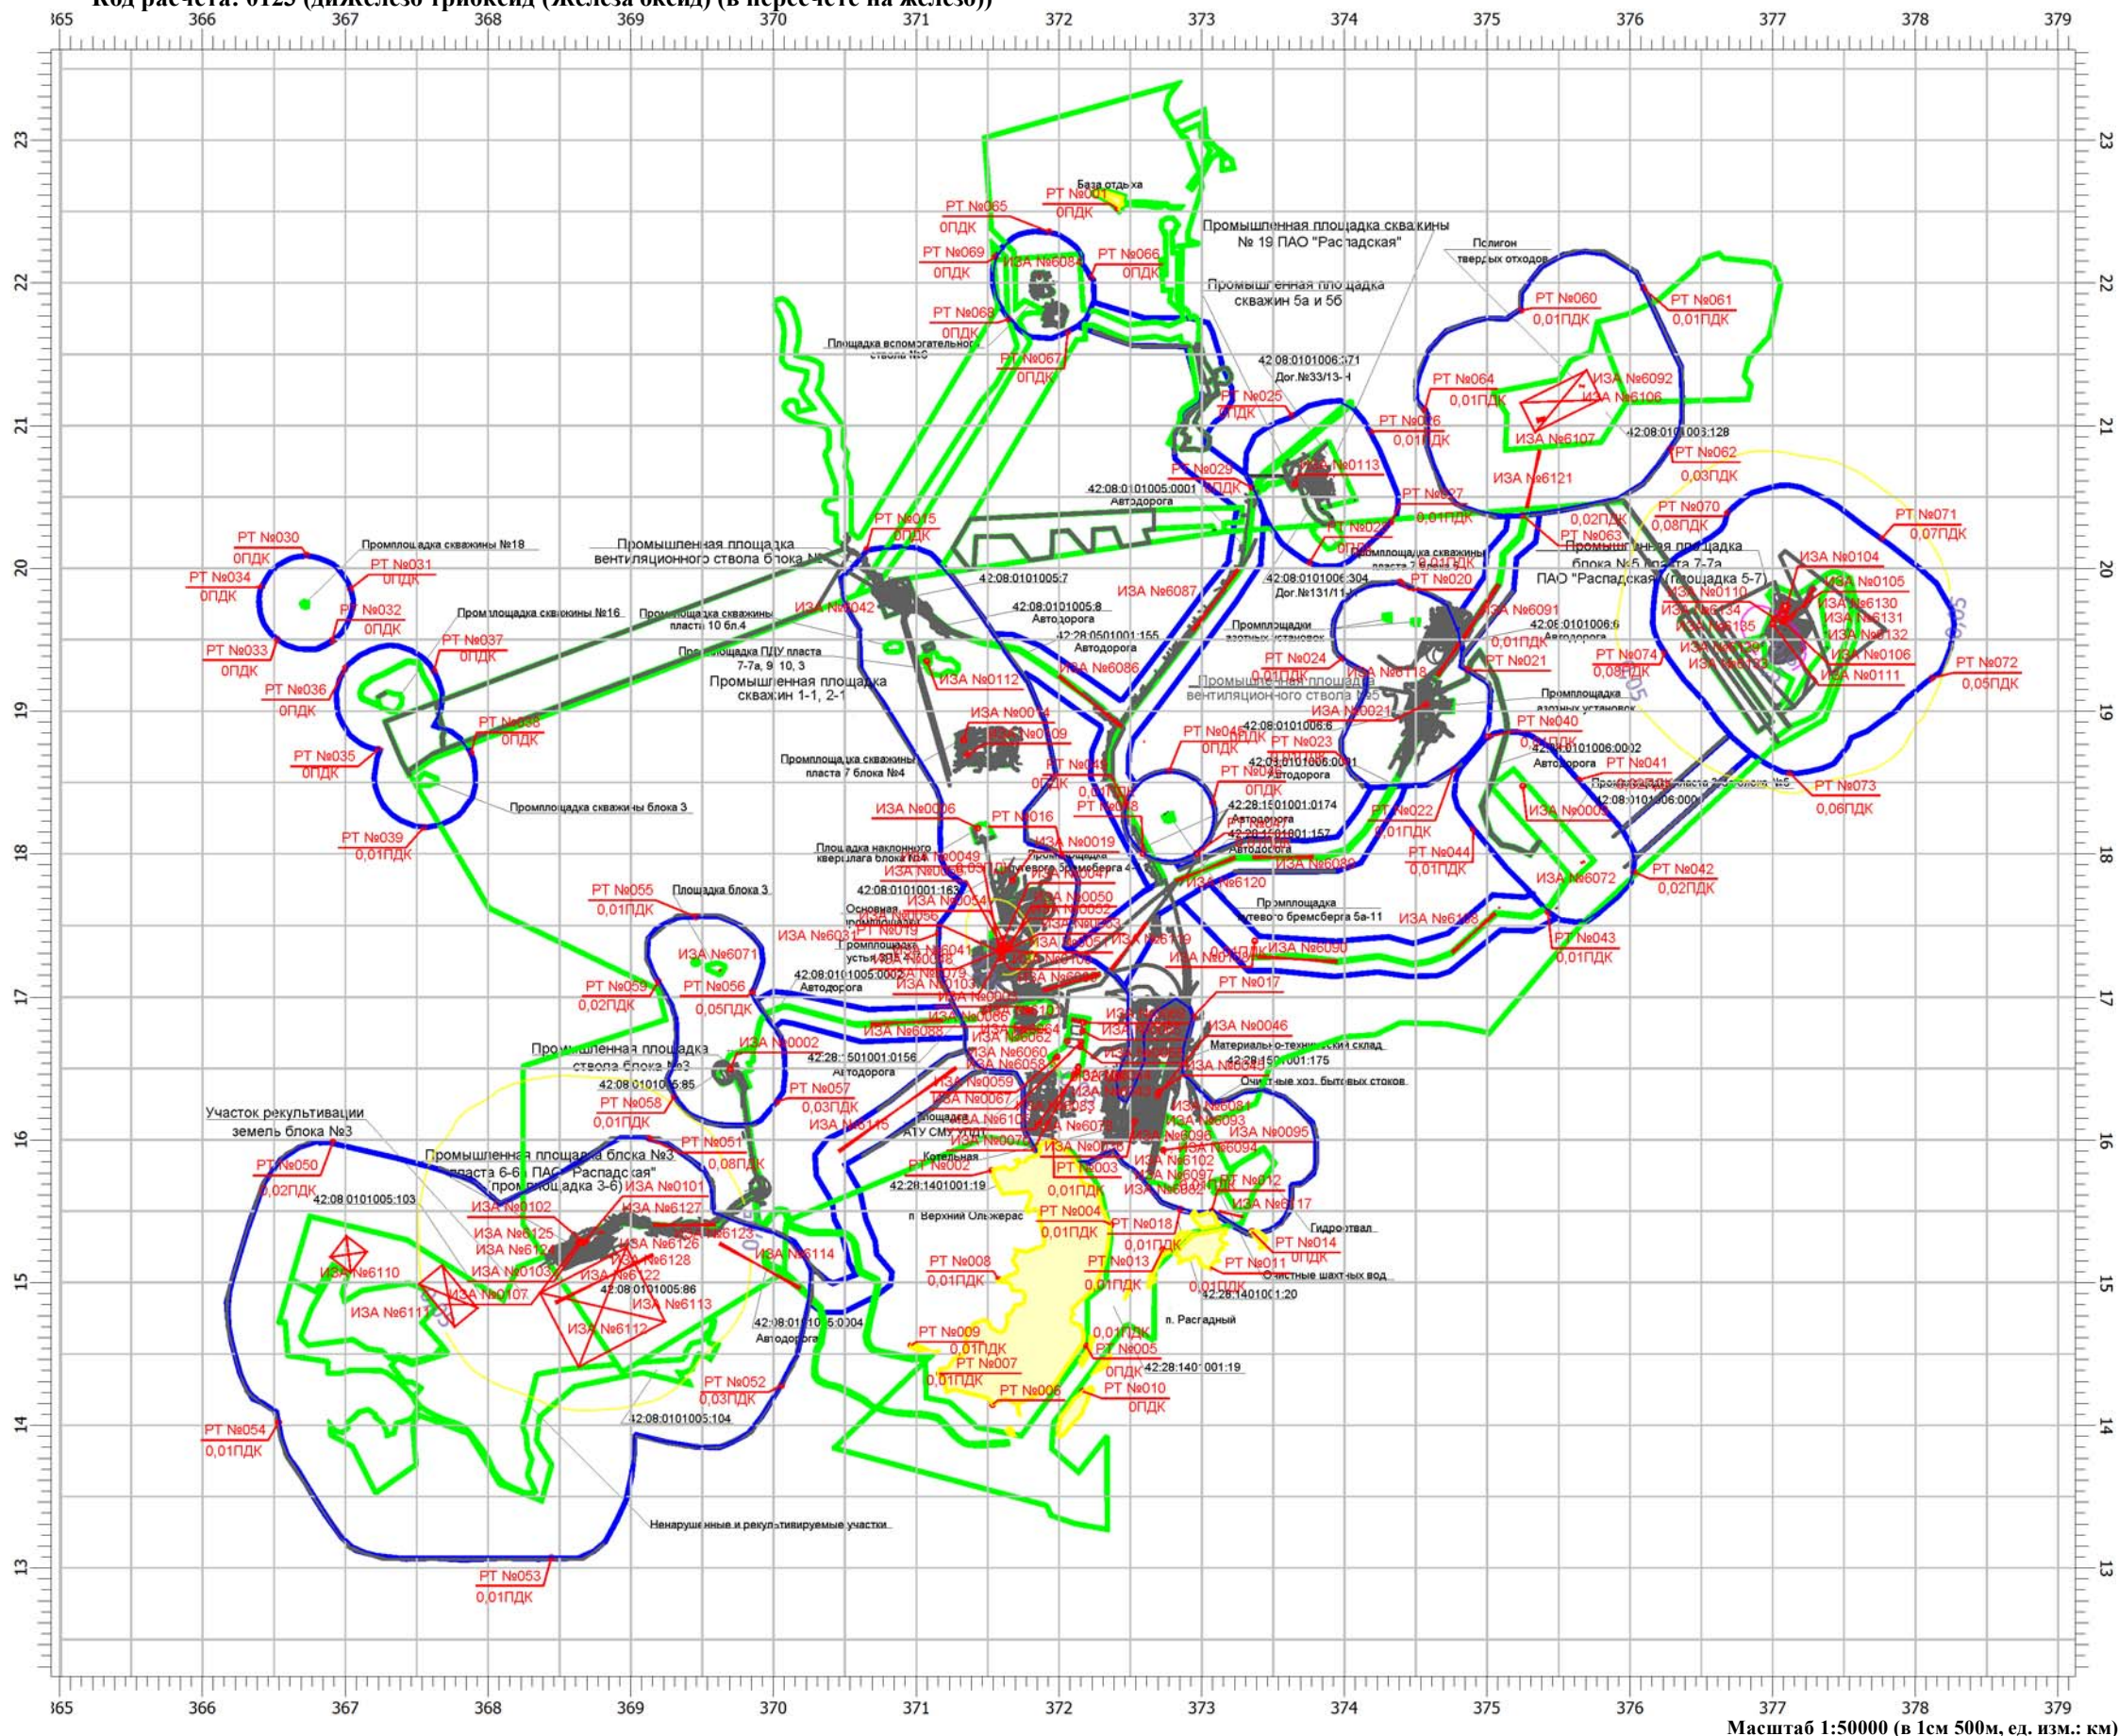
Код расчета: 0123 (диЖелезо триоксид (Железа оксид) (в пересчете на железо))

365 366 367 368 369 370 371 372 373 374 375 376 377 378 379

23 22 21 20 19 18 17 16 15 14 13

База отдыха
РТ №001
0ПДК
РТ №065
0ПДК
РТ №069
0ПДК
ИЗА №6084
РТ №066
0ПДК
Промышленная площадка скважины № 19 ПАО "Распадская"
Полигон твердых отходов
Промышленная площадка скважин 5а и 5б
РТ №060
0,01ПДК
РТ №061
0,01ПДК
РТ №068
0ПДК
Площадка вспомогательного ствола №6
РТ №067
0ПДК
42:08:0101006:371
Дог.№33/13-Н
РТ №064
0,01ПДК
ИЗА №6092
ИЗА №6106
РТ №025
0ПДК
РТ №026
0,01ПДК
ИЗА №6107
42:08:0101003:128
РТ №062
0,03ПДК
РТ №029
0ПДК
ИЗА №0113
ИЗА №6121
42:08:0101005:0001
Автодорога
РТ №027
0,01ПДК
РТ №070
0,08ПДК
РТ №071
0,07ПДК
0,02ПДК
РТ №015
0ПДК
РТ №028
0ПДК
РТ №063
Промышленная площадка блока №5 пласта 7-7а ПАО "Распадская" (площадка 5-7)
РТ №030
0ПДК
Промплощадка скважины №18
Промышленная площадка вентиляционного ствола блока №5
Промплощадка скважины пласта 7 блока 5
РТ №031
0ПДК
РТ №034
0ПДК
42:08:0101005:7
42:08:0101006:304
Дог.№131/11-Н
РТ №020
ИЗА №0104
ИЗА №0105
ИЗА №6087
ИЗА №6130
ИЗА №0110
ИЗА №6134
ИЗА №6131
ИЗА №6135
ИЗА №6132
РТ №032
0ПДК
Промплощадка скважины №16
Промплощадка скважины пласта 10 бл.4
ИЗА №0042
42:08:0101005:8
Автодорога
Промплощадки азотных установок
ИЗА №6091
42:08:0101006:6
0,01ПДК
Автодорога
РТ №037
0ПДК
42:28:0501001:155
Автодорога
Промплощадка ПДУ пласта 7-7а, 9, 10, 3
РТ №024
0,01ПДК
РТ №021
РТ №074
0,08ПДК
ИЗА №0106
ИЗА №0111
РТ №072
0,05ПДК
РТ №033
0ПДК
ИЗА №6086
ИЗА №0118
РТ №036
0ПДК
Промышленная площадка скважин 1-1, 2-1
ИЗА №0112
Промышленная площадка вентиляционного ствола №5
Промплощадка азотных установок
ИЗА №0021
42:08:0101006:8
РТ №038
0ПДК
ИЗА №0074
ИЗА №0109
РТ №040
0,01ПДК
РТ №046
0ПДК
РТ №023
42:08:0101006:0002
Автодорога
РТ №035
0ПДК
Промплощадка скважины пласта 7 блока №4
42:03:0101006:0001
Автодорога
РТ №041
Промплощадка скважины пласта 3-3 блока №5
42:08:0101006:0001
РТ №073
0,06ПДК
РТ №045
0,01ПДК
РТ №047
0ПДК
Промплощадка скважины блока 3
ИЗА №0006
РТ №016
РТ №048
42:28:1501001:0174
Автодорога
ИЗА №0005
РТ №022
0,01ПДК
РТ №039
0,01ПДК
ИЗА №0019
42:28:1501801:157
Автодорога
Площадка наклонного квершлага блока №4
ИЗА №0049
ИЗА №0058
Промплощадка путевого бремсберга 4
ИЗА №6089
РТ №044
0,01ПДК
РТ №042
0,02ПДК
ИЗА №6120
ИЗА №6072
42:08:0101001:163
РТ №055
0,01ПДК
Площадка блока 3
ИЗА №0050
ИЗА №0054
Основная промплощадка
ИЗА №0056
Промплощадка путевого бремсберга 5а-11
ИЗА №6108
ИЗА №6031
ИЗА №0019
ИЗА №6041
Промплощадка устья ВЗС 4
ИЗА №6119
ИЗА №6090
РТ №043
0,01ПДК
ИЗА №6071
42:08:0101005:0003
Автодорога
ИЗА №0079
ИЗА №0103
РТ №059
0,02ПДК
РТ №056
0,05ПДК
РТ №017
ИЗА №6088
ИЗА №0046
ИЗА №6064
ИЗА №6062
ИЗА №6060
ИЗА №6058
Материально-технический склад
42:28:1501001:175
ИЗА №0002
Промышленная площадка ствола блока №3
42:28:1501001:0156
Автодорога
42:08:0101005:85
ИЗА №0059
ИЗА №0067
ИЗА №0045
Очистные хоз. бытовых стоков
РТ №057
0,03ПДК
РТ №058
0,01ПДК
ИЗА №6115
Площадка АТУ СМУ УДП
ИЗА №6081
ИЗА №6093
ИЗА №0095
ИЗА №6094
Участок рекультивации земель блока №3
ИЗА №0076
РТ №051
0,08ПДК
ИЗА №6098
ИЗА №6102
ИЗА №6097
ИЗА №0082
Промышленная площадка блока №3 пласта 6-6а ПАО "Распадская" (промплощадка 3-6)
Котельная
РТ №002
РТ №003
0,01ПДК
РТ №050
0,02ПДК
42:28:1401001:19
РТ №012
ИЗА №6117
42:08:0101005:103
ИЗА №0101
ИЗА №0102
ИЗА №6127
ИЗА №6125
ИЗА №6124
ИЗА №6126
ИЗА №6123
п. Верхний Ольжерас
РТ №004
0,01ПДК
РТ №018
0,01ПДК
Гидроотвал
РТ №014
0ПДК
ИЗА №6114
ИЗА №6128
ИЗА №6122
РТ №008
0,01ПДК
РТ №013
0,01ПДК
РТ №011
0,01ПДК
Очистные шахтных вод
ИЗА №6110
ИЗА №0103
ИЗА №0107
42:08:0101005:86
ИЗА №6113
42:28:1401001:20
ИЗА №6111
ИЗА №6112
42:08:0101005:0004
Автодорога
п. Распадный
РТ №009
0,01ПДК
0,01ПДК
РТ №005
0ПДК
42:28:1401001:19
РТ №007
0,01ПДК
РТ №052
0,03ПДК
РТ №006
РТ №010
0ПДК
42:08:0101005:104
РТ №054
0,01ПДК
Ненарушенные и рекультивируемые участки
РТ №053
0,01ПДК

365 366 367 368 369 370 371 372 373 374 375 376 377 378 379
Масштаб 1:50000 (в 1см 500м, ед. изм.: км)